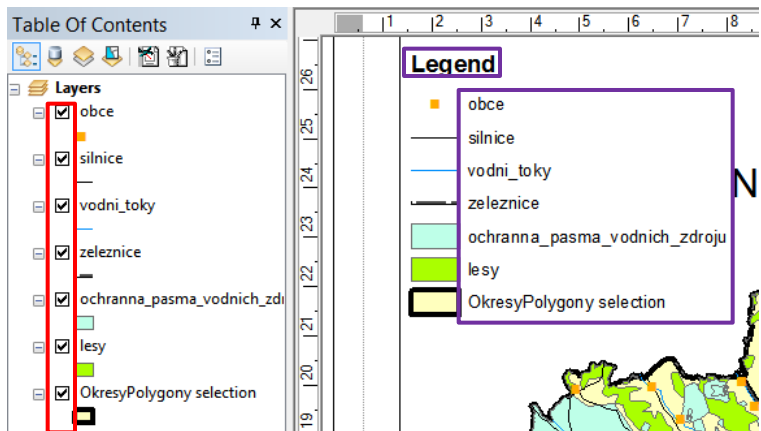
Table Of Contents

Layers

obce

silnice

vodni_toky

zeleznice

ochranna_pasma_vodnich_zdı

lesy

OkresyPolygony selection

1 2 3 4 5 6 7 8

26 25 24 23 22 21 20 19

Legend

obce

silnice

vodni_toky

zeleznice

ochranna_pasma_vodnich_zdroju

lesy

OkresyPolygony selection

N